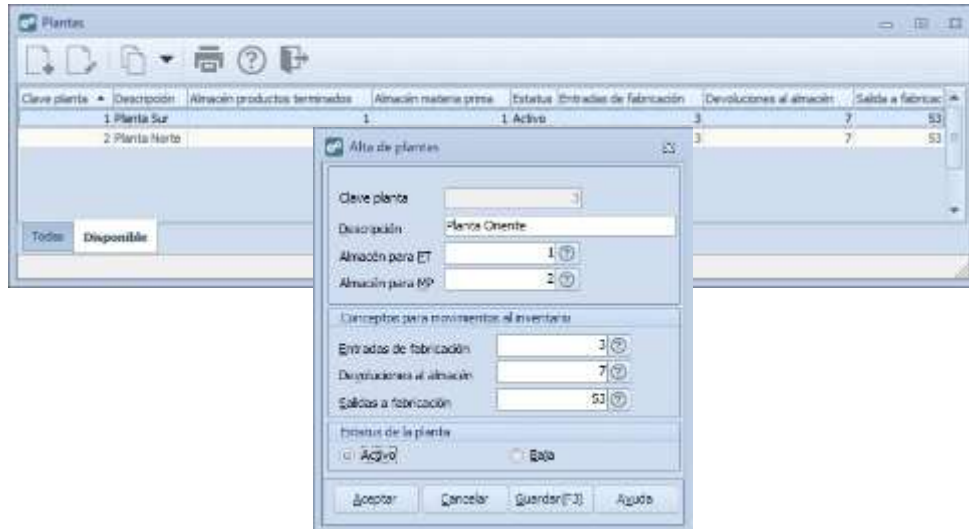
Plantas

| Clave planta | Descripción | Almacén productos terminados | Almacén materia prima | Estatus | Entradas de fabricación | Devoluciones al almacén | Salida a fabricac |
|---|---|---|---|---|---|---|---|
| 1 | Planta Sur | 1 | 1 | Activo | 3 | 7 | 53 |
| 2 | Planta Norte | | | | 3 | 7 | 53 |

Todos Disponible

Alta de plantas

Clave planta 3
Descripción Planta Oriente
Almacén para ET 1
Almacén para MP 2

Conceptos para movimientos al inventario
Entradas de fabricación 3
Devoluciones al almacén 7
Salidas a fabricación 53

Estatus de la planta
Activo
Baja

Aceptar Cancelar Guardar(F3) Ayuda